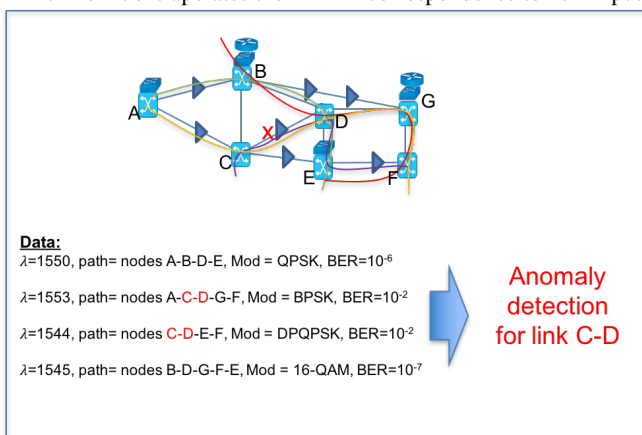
B
A
G
x
D
C
E
F

Data:
$\lambda$=1550, path= nodes A-B-D-E, Mod = QPSK, BER=$10^{-6}$

$\lambda$=1553, path= nodes A-C-D-G-F, Mod = BPSK, BER=$10^{-2}$

$\lambda$=1544, path= nodes C-D-E-F, Mod = DPQPSK, BER=$10^{-2}$

$\lambda$=1545, path= nodes B-D-G-F-E, Mod = 16-QAM, BER=$10^{-7}$

Anomaly detection for link C-D